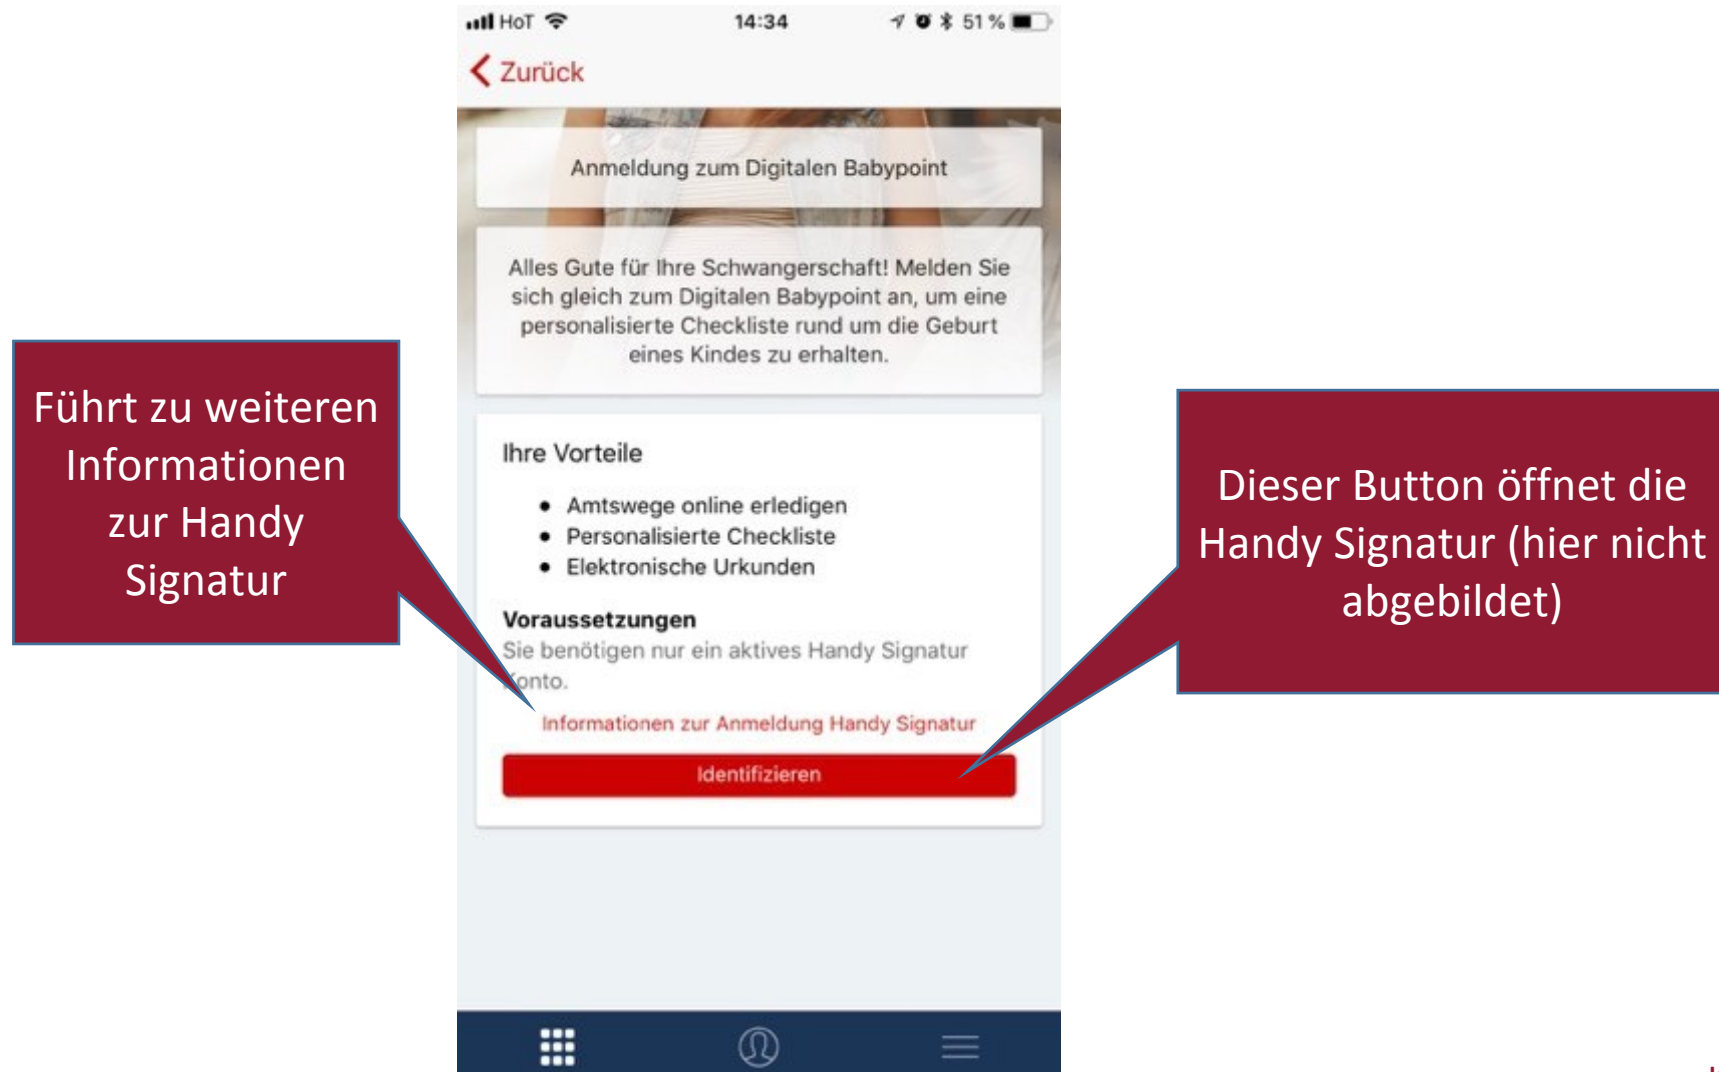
HoT 14:34 51 %

Zurück

Anmeldung zum Digitalen Babypoint

Alles Gute für Ihre Schwangerschaft! Melden Sie sich gleich zum Digitalen Babypoint an, um eine personalisierte Checkliste rund um die Geburt eines Kindes zu erhalten.

Ihre Vorteile

- Amtswege online erledigen
- Personalisierte Checkliste
- Elektronische Urkunden

Voraussetzungen
Sie benötigen nur ein aktives Handy Signatur Konto.

Informationen zur Anmeldung Handy Signatur

Identifizieren

Führt zu weiteren Informationen zur Handy Signatur

Dieser Button öffnet die Handy Signatur (hier nicht abgebildet)